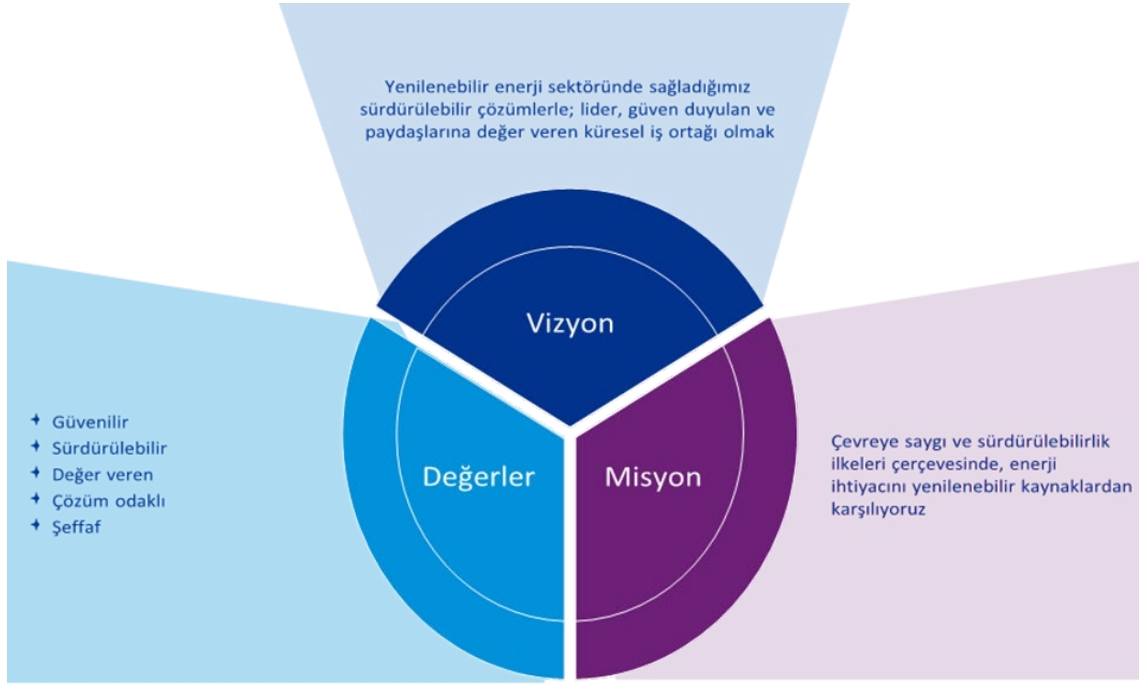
Yenilenebilir enerji sektöründe sağladığımız sürdürülebilir çözümlerle; lider, güven duyulan ve paydaşlarına değer veren küresel iş ortağı olmak

Vizyon

Değerler

Misyon

✦ Güvenilir
✦ Sürdürülebilir
✦ Değer veren
✦ Çözüm odaklı
✦ Şeffaf

Çevreye saygı ve sürdürülebilirlik ilkeleri çerçevesinde, enerji ihtiyacını yenilenebilir kaynaklardan karşılıyoruz